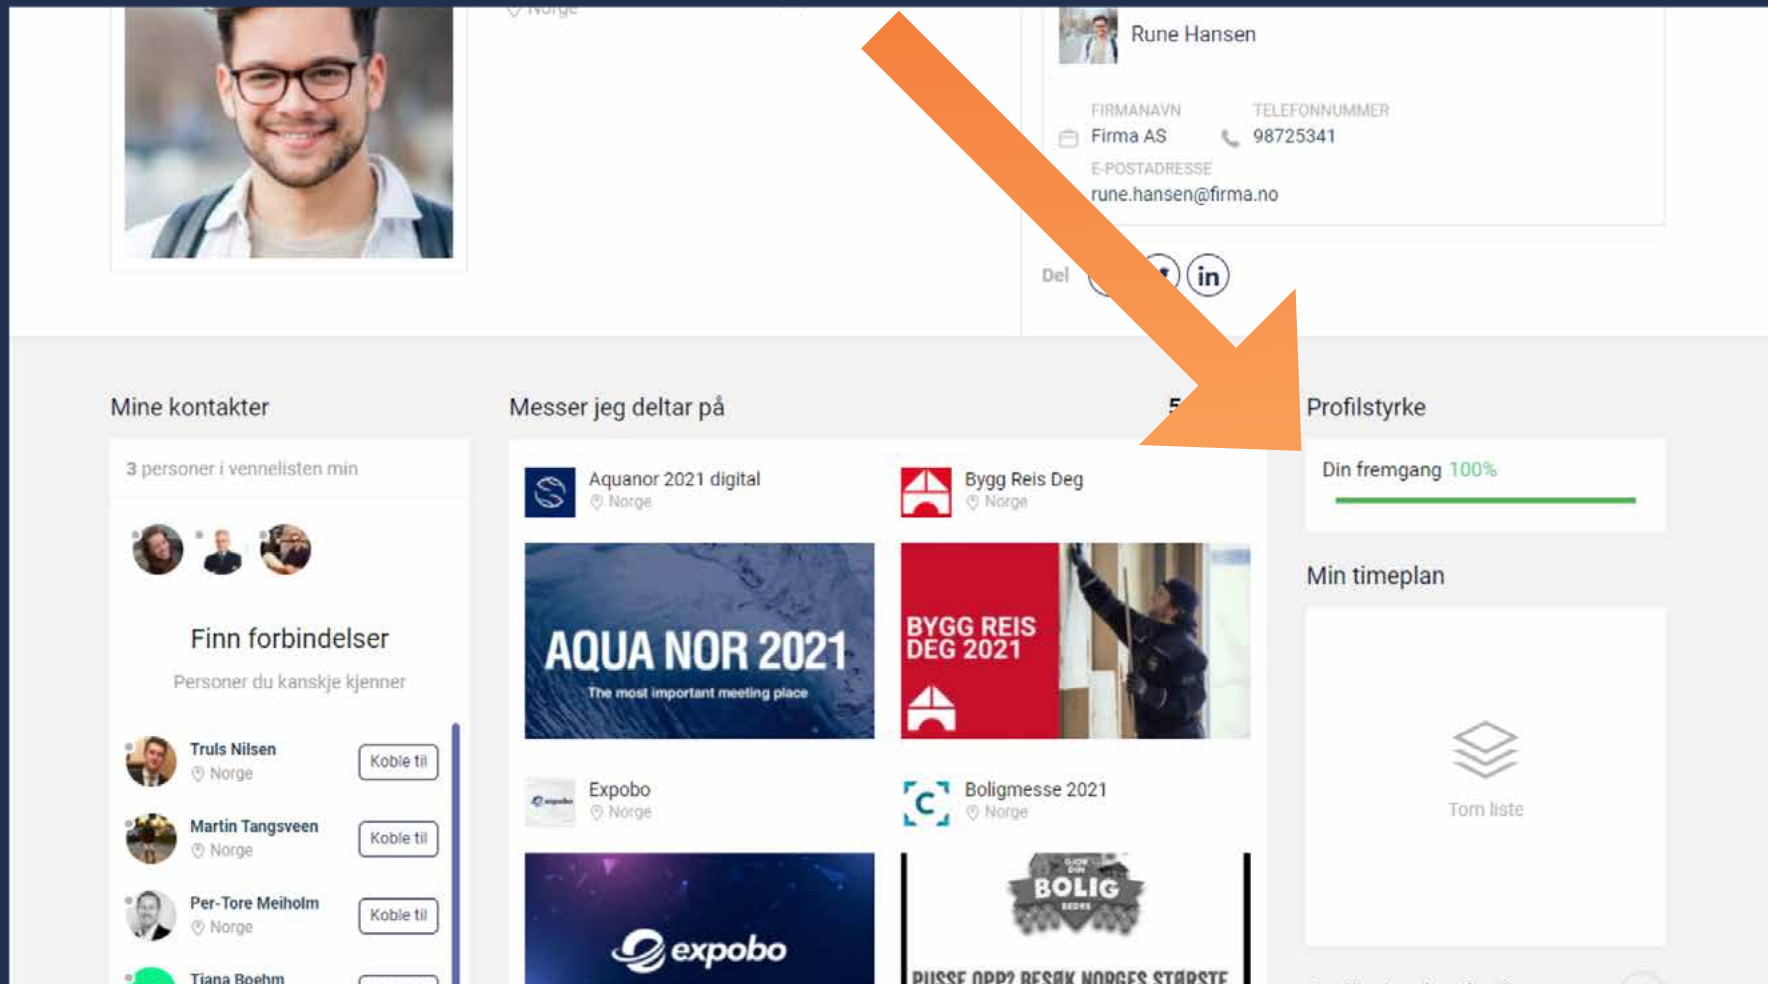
Norge

Rune Hansen

FIRMANAVN
Firma AS

TELEFONNUMMER
98725341

E-POSTADRESSE
rune.hansen@firma.no

Del

Mine kontakter

3 personer i vennelisten min

Finn forbindelser

Personer du kanskje kjenner

Truls Nilsen
Norge
Koble til

Martin Tangsveen
Norge
Koble til

Per-Tore Meiholm
Norge
Koble til

Tiana Boehm

Messer jeg deltar på

Aquanor 2021 digital
Norge

AQUA NOR 2021
The most important meeting place

Bygg Reis Deg
Norge

BYGG REIS DEG 2021

Expobo
Norge

expobo

Boligmesse 2021
Norge

BOLIG

PUSSE OPP? BESØK NORGES STØRSTE

Profilstyrke

Din fremgang 100%

Min timeplan

Tom liste